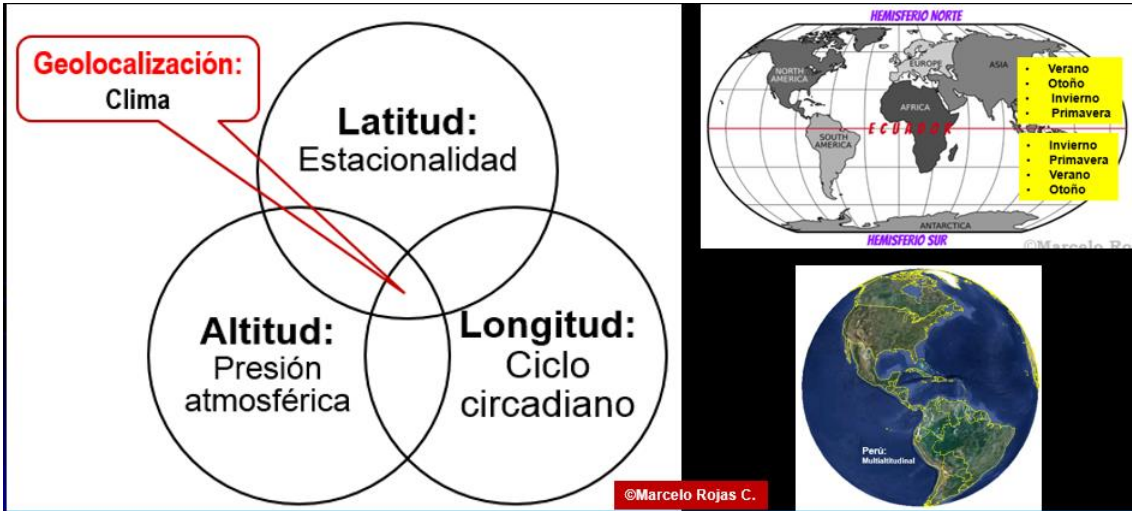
Geolocalización:
Clima

Latitud:
Estacionalidad

Altitud:
Presión atmosférica

Longitud:
Ciclo circadiano

HEMISFERIO NORTE

NORTH AMERICA
EUROPE
ASIA
AFRICA
SOUTH AMERICA
ECUADOR
ANTARCTICA

- Verano
- Otoño
- Invierno
- Primavera

- Invierno
- Primavera
- Verano
- Otoño

HEMISFERIO SUR

©Marcelo Ro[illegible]

Perú:
Multialtitudinal

©Marcelo Rojas C.